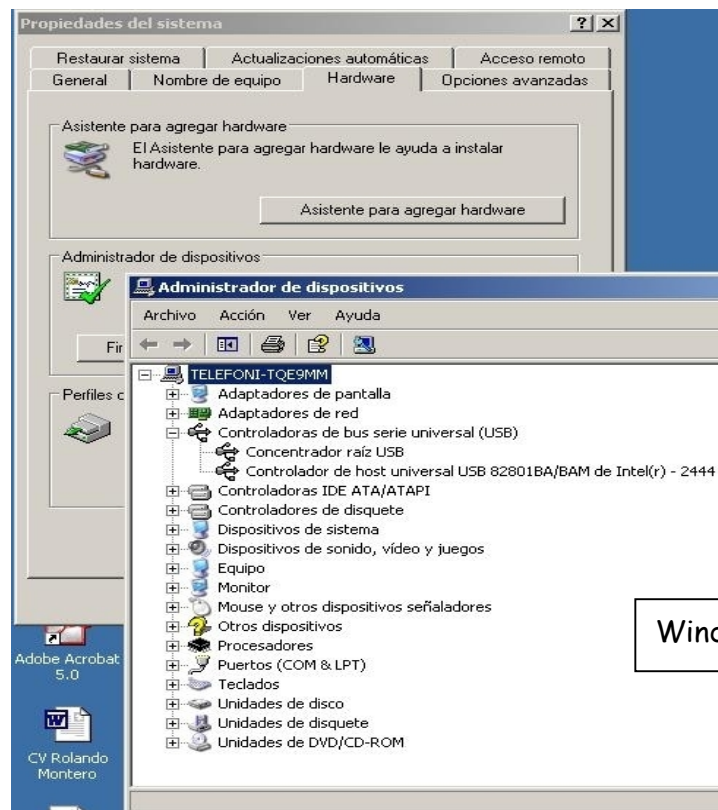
Propiedades del sistema

?

X

Restaurar sistema | Actualizaciones automáticas | Acceso remoto

General | Nombre de equipo | Hardware | Opciones avanzadas

Asistente para agregar hardware

El Asistente para agregar hardware le ayuda a instalar hardware.

Asistente para agregar hardware

Administrador de dispositivos

Fir

Perfiles c

Administrador de dispositivos

Archivo Acción Ver Ayuda

TELEFONI-TQE9MM
Adaptadores de pantalla
Adaptadores de red
Controladoras de bus serie universal (USB)
Concentrador raíz USB
Controlador de host universal USB 82801BA/BAM de Intel(r) - 2444
Controladoras IDE ATA/ATAPI
Controladores de disquete
Dispositivos de sistema
Dispositivos de sonido, vídeo y juegos
Equipo
Monitor
Mouse y otros dispositivos señaladores
Otros dispositivos
Procesadores
Puertos (COM & LPT)
Teclados
Unidades de disco
Unidades de disquete
Unidades de DVD/CD-ROM

Wind

Adobe Acrobat 5.0

CV Rolando Montero